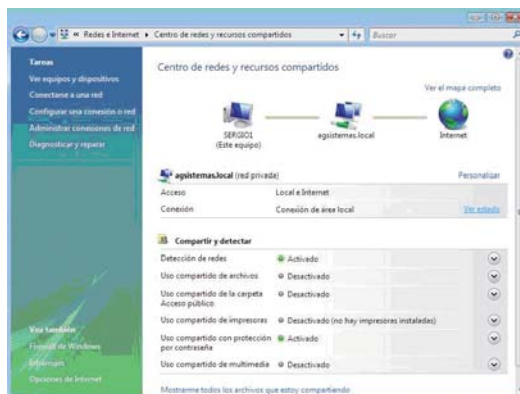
« Redes e Internet ▸ Centro de redes y recursos compartidos
Buscar

Tareas
Ver equipos y dispositivos
Conectarse a una red
Configurar una conexión o red
Administrar conexiones de red
Diagnosticar y reparar

Vea también
Firewall de Windows
Informes
Opciones de Internet

Centro de redes y recursos compartidos

Ver el mapa completo

SERGIO1
(Este equipo)
agsistemas.local
Internet

agsistemas.local (red privada)
Personalizar

| Acceso | Local e Internet | |
|---|---|---|
| Conexión | Conexión de área local | Ver estado |

Compartir y detectar

| Detección de redes | Activado |
|---|---|
| Uso compartido de archivos | Desactivado |
| Uso compartido de la carpeta Acceso público | Desactivado |
| Uso compartido de impresoras | Desactivado (no hay impresoras instaladas) |
| Uso compartido con protección por contraseña | Activado |
| Uso compartido de multimedia | Desactivado |

Mostrarme todos los archivos que estoy compartiendo